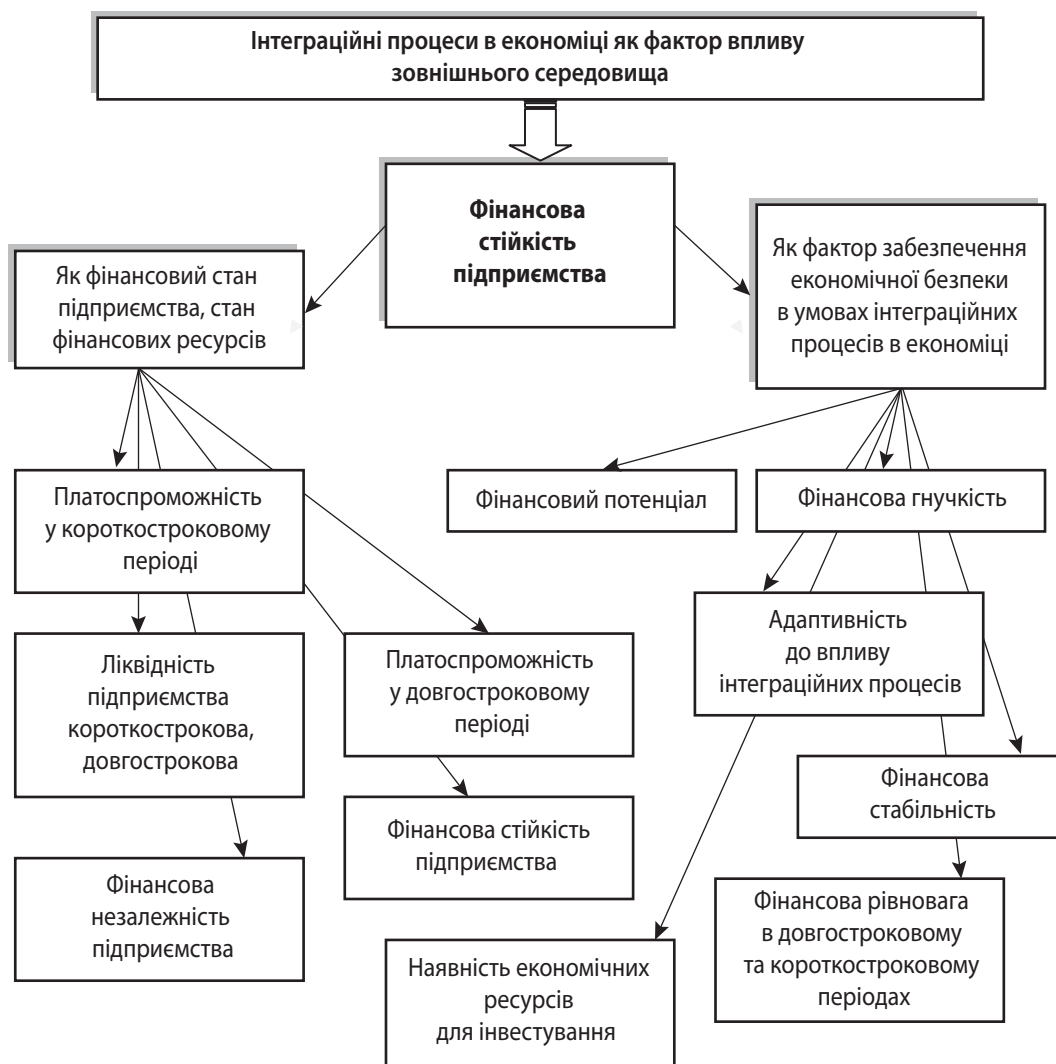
Інтеграційні процеси в економіці як фактор впливу зовнішнього середовища

Фінансова стійкість підприємства

Як фінансовий стан підприємства, стан фінансових ресурсів

Як фактор забезпечення економічної безпеки в умовах інтеграційних процесів в економіці

Платоспроможність у короткостроковому періоді

Фінансовий потенціал

Фінансова гнучкість

Адаптивність до впливу інтеграційних процесів

Ліквідність підприємства короткострокова, довгострокова

Платоспроможність у довгостроковому періоді

Фінансова стабільність

Фінансова стійкість підприємства

Фінансова незалежність підприємства

Фінансова рівновага в довгостроковому та короткостроковому періодах

Наявність економічних ресурсів для інвестування